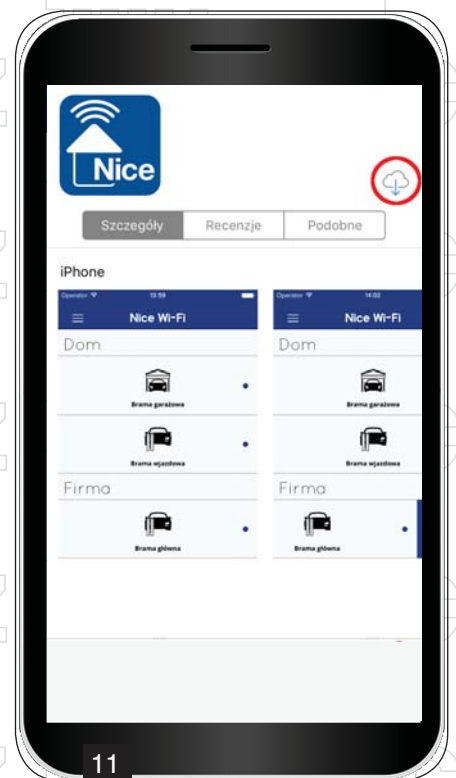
Nice

Szczegóły | Recenzje | Podobne

iPhone

Operator 13:59

Nice Wi-Fi

Dom

Brama garażowa

Brama wjazdowa

Firma

Brama główna

Operator 14:02

Nice Wi-Fi

Dom

Brama garażowa

Brama wjazdowa

Firma

Brama główna

11